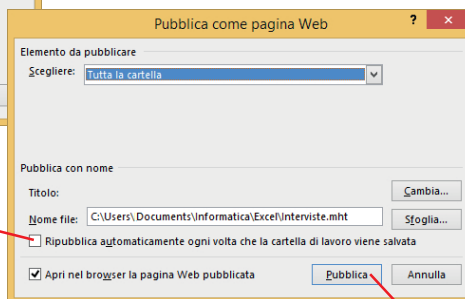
Pubblica come pagina Web

?

Elemento da pubblicare

Scegliere: Tutta la cartella

Pubblica con nome

Titolo:

Cambia...

Nome file: C:\Users\Documents\Informatica\Excel\Interviste.mht

Sfoglia...

Ripubblica automaticamente ogni volta che la cartella di lavoro viene salvata

Apri nel browser la pagina Web pubblicata

Pubblica

Annulla